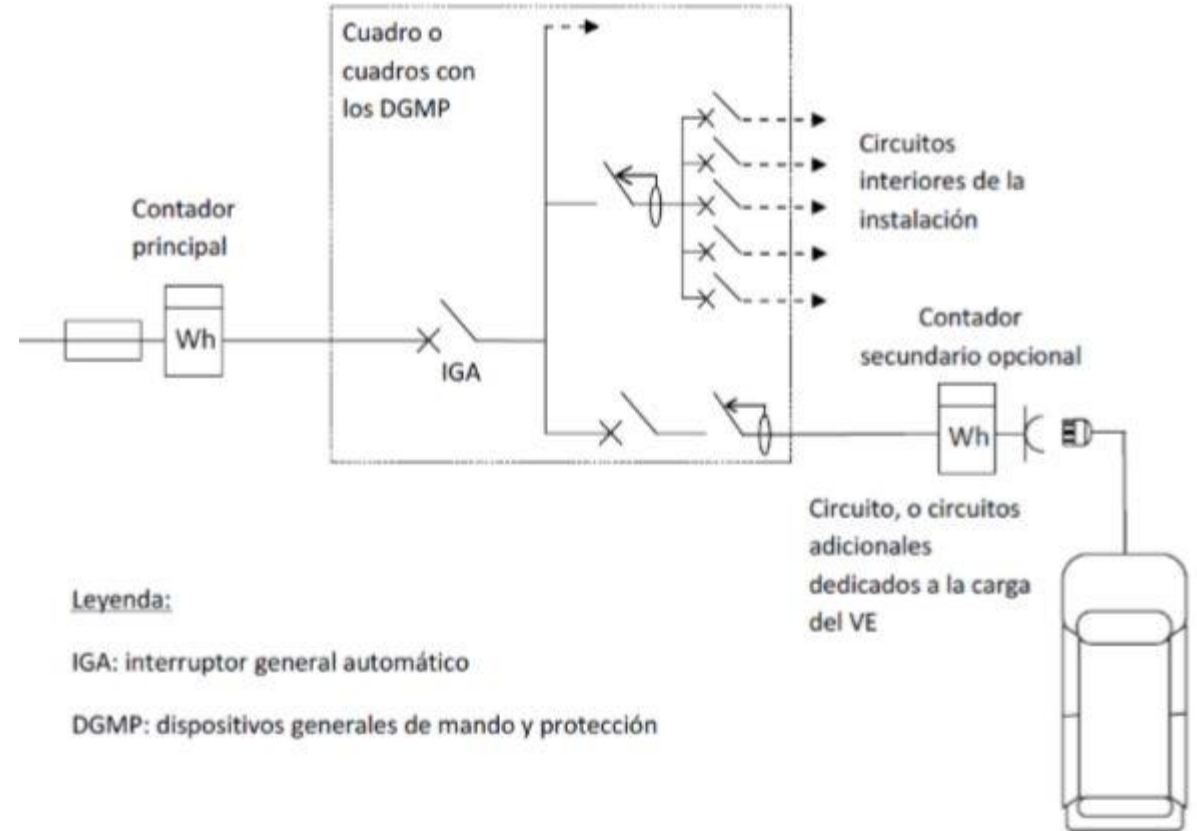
Cuadro o cuadros con los DGMP

Circuitos interiores de la instalación

Contador principal

Wh

IGA

Contador secundario opcional

Wh

Circuito, o circuitos adicionales dedicados a la carga del VE

Leyenda:

IGA: interruptor general automático

DGMP: dispositivos generales de mando y protección